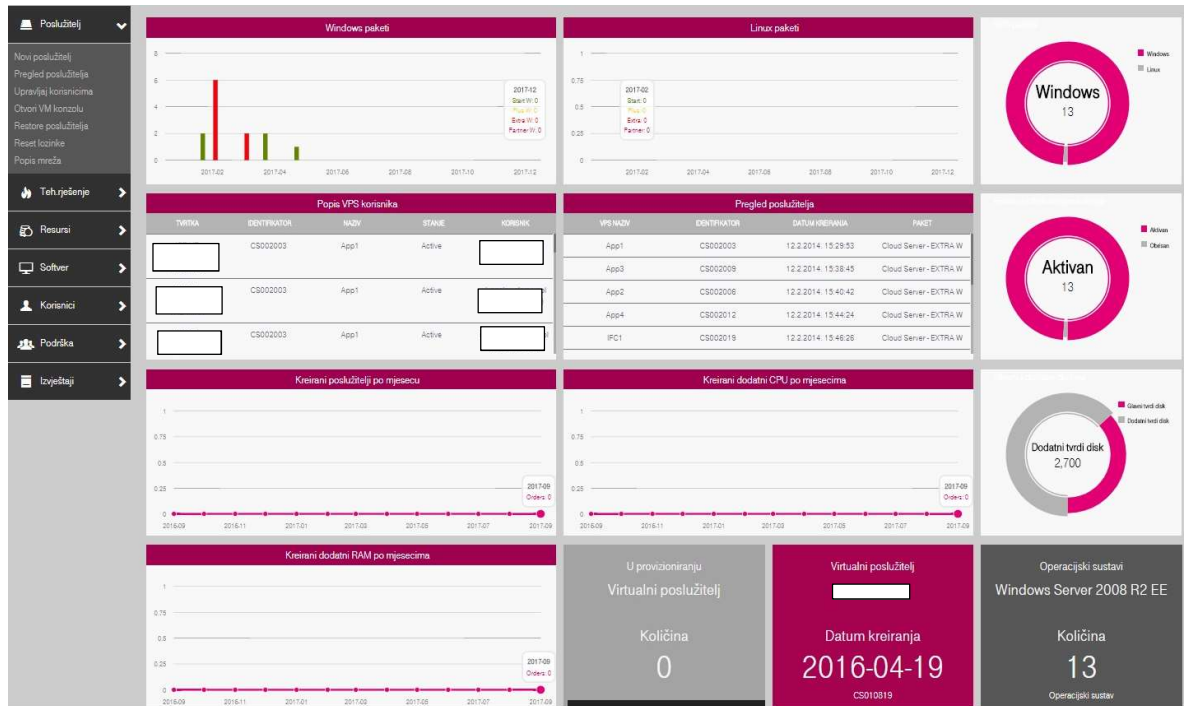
Poslužitelj

Novi poslužitelj
Pregled poslužitelja
Upravljaj korisnicima
Otvori VM konzolu
Restore poslužitelja
Reset lozinke
Popis mreža

Teh.rješenje

Resursi

Softver

Korisnici

Podrška

Izvještaji

Windows paketi

8
6
4
2
0

2017-02 2017-04 2017-06 2017-08 2017-10 2017-12

2017-12
Start W: 0
Plus W: 0
Extra W: 0
Partner W: 0

Linux paketi

1
0.75
0.5
0.25
0

2017-02
Start: 0
Plus: 0
Extra: 0
Partner: 0

2017-02 2017-04 2017-06 2017-08 2017-10 2017-12

Windows
Linux

Windows
13

Popis VPS korisnika

| TVRTKA | IDENTIFIKATOR | NAZIV | STANJE | KORISNIK |
|---|---|---|---|---|
| | CS002003 | App1 | Active | |
| | CS002003 | App1 | Active | |
| | CS002003 | App1 | Active | |

Pregled poslužitelja

| VPS NAZIV | IDENTIFIKATOR | DATUM KREIRANJA | PAKET |
|---|---|---|---|
| App1 | CS002003 | 12.2.2014. 15:29:53 | Cloud Server - EXTRA W |
| App3 | CS002009 | 12.2.2014. 15:38:45 | Cloud Server - EXTRA W |
| App2 | CS002006 | 12.2.2014. 15:40:42 | Cloud Server - EXTRA W |
| App4 | CS002012 | 12.2.2014. 15:44:24 | Cloud Server - EXTRA W |
| IFC1 | CS002019 | 12.2.2014. 15:46:26 | Cloud Server - EXTRA W |

Aktivan
Obrisan

Aktivan
13

Kreirani poslužitelji po mjesecu

1
0.75
0.5
0.25
0

2017-09
Orders: 0

2016-09 2016-11 2017-01 2017-03 2017-05 2017-07 2017-09

Kreirani dodatni CPU po mjesecima

1
0.75
0.5
0.25
0

2017-09
Orders: 0

2016-09 2016-11 2017-01 2017-03 2017-05 2017-07 2017-09

Glavni tvrdi disk
Dodatni tvrdi disk

Dodatni tvrdi disk
2,700

Kreirani dodatni RAM po mjesecima

1
0.75
0.5
0.25
0

2017-09
Orders: 0

2016-09 2016-11 2017-01 2017-03 2017-05 2017-07 2017-09

U provizioniranju
Virtualni poslužitelj
Količina
0

Virtualni poslužitelj
Datum kreiranja
2016-04-19
CS010819

Operacijski sustavi
Windows Server 2008 R2 EE
Količina
13
Operacijski sustav